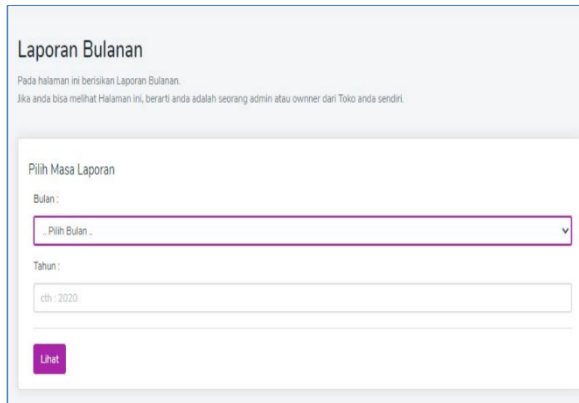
Laporan Bulanan

Pada halaman ini berisikan Laporan Bulanan.
Jika anda bisa melihat Halaman ini, berarti anda adalah seorang admin atau ownner dari Toko anda sendiri.

Pilih Masa Laporan

Bulan :

.. Pilih Bulan ..

Tahun :

cth : 2020

Lihat